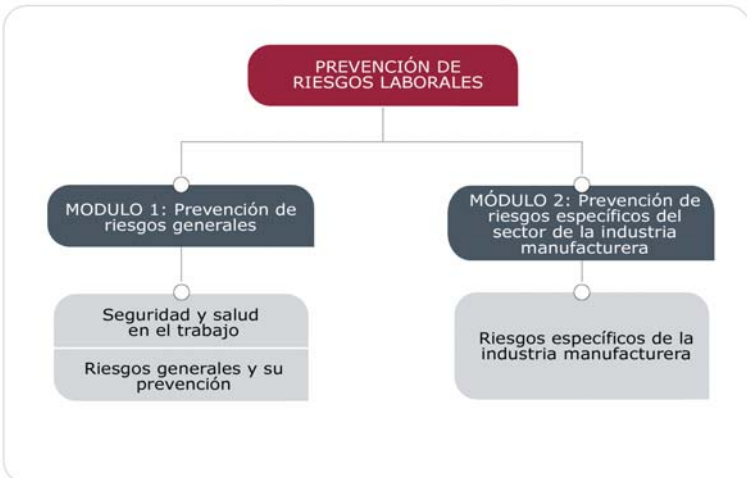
PREVENCIÓN DE RIESGOS LABORALES

MODULO 1: Prevención de riesgos generales

Seguridad y salud en el trabajo

Riesgos generales y su prevención

MÓDULO 2: Prevención de riesgos específicos del sector de la industria manufacturera

Riesgos específicos de la industria manufacturera